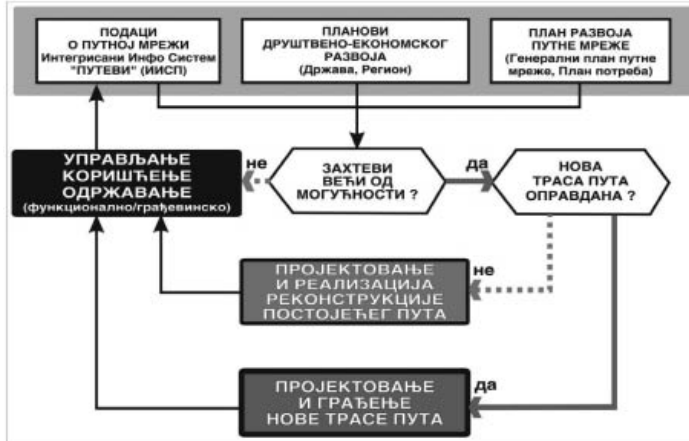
ПОДАЦИ О ПУТНОЈ МРЕЖИ Интегрисани Инфо Систем "ПУТЕВИ" (ИИСП)

ПЛАНОВИ ДРУШТВЕНО-ЕКОНОМСКОГ РАЗВОЈА (Држава, Регион)

ПЛАН РАЗВОЈА ПУТНЕ МРЕЖЕ (Генерални план путне мреже, План потреба)

УПРАВЉАЊЕ КОРИШЋЕЊЕ ОДРЖАВАЊЕ (функционално/грађевинско)

не

ЗАХТЕВИ ВЕЋИ ОД МОГУЋНОСТИ ?

да

НОВА ТРАСА ПУТА ОПРАВДАНА ?

не

ПРОЈЕКТОВАЊЕ И РЕАЛИЗАЦИЈА РЕКОНСТРУКЦИЈЕ ПОСТОЈЕЋЕГ ПУТА

да

ПРОЈЕКТОВАЊЕ И ГРАЂЕЊЕ НОВЕ ТРАСЕ ПУТА